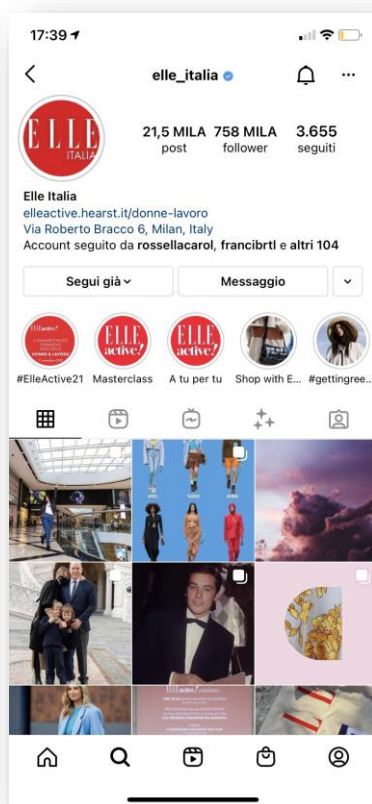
17:39

elle_italia

ELLE ITALIA

21,5 MILA post

758 MILA follower

3.655 seguiti

Elle Italia

elleactive.hearst.it/donne-lavoro

Via Roberto Bracco 6, Milan, Italy

Account seguito da rossellacarol, francibrtl e altri 104

Segui già

Messaggio

ELLE active!

ELLE active!

#ElleActive21

Masterclass

A tu per tu

Shop with E...

#gettingree...

ELLE active!